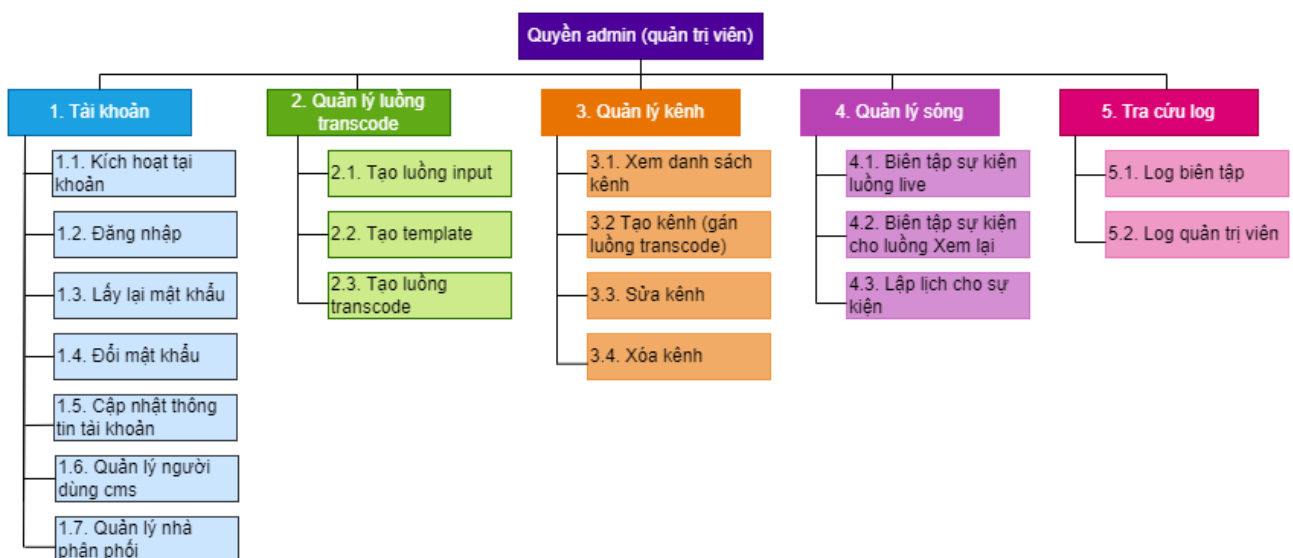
Quyền admin (quản trị viên)

1. Tài khoản

1.1. Kích hoạt tại khoản

1.2. Đăng nhập

1.3. Lấy lại mật khẩu

1.4. Đổi mật khẩu

1.5. Cập nhật thông tin tài khoản

1.6. Quản lý người dùng cms

1.7. Quản lý nhà phân phối

2. Quản lý luồng transcode

2.1. Tạo luồng input

2.2. Tạo template

2.3. Tạo luồng transcode

3. Quản lý kênh

3.1. Xem danh sách kênh

3.2 Tạo kênh (gán luồng transcode)

3.3. Sửa kênh

3.4. Xóa kênh

4. Quản lý sóng

4.1. Biên tập sự kiện luồng live

4.2. Biên tập sự kiện cho luồng Xem lại

4.3. Lập lịch cho sự kiện

5. Tra cứu log

5.1. Log biên tập

5.2. Log quản trị viên